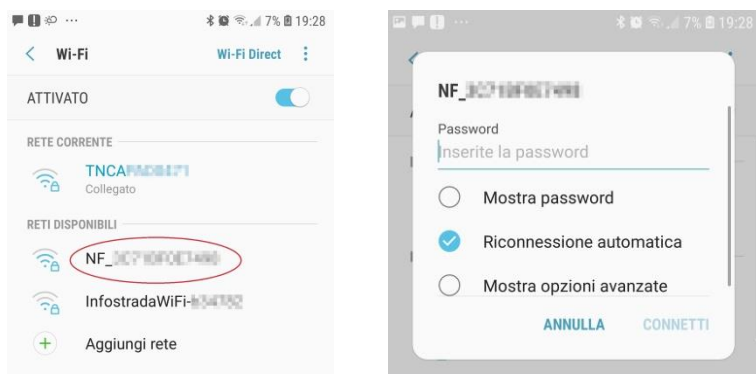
7% 19:28
Wi-Fi
Wi-Fi Direct
ATTIVATO
RETE CORRENTE
TNCA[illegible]
Collegato
RETI DISPONIBILI
NF_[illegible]
InfostradaWiFi-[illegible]
Aggiungi rete

7% 19:28
NF_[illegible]
Password
Inserite la password
Mostra password
Riconnessione automatica
Mostra opzioni avanzate
ANNULLA
CONNETTI